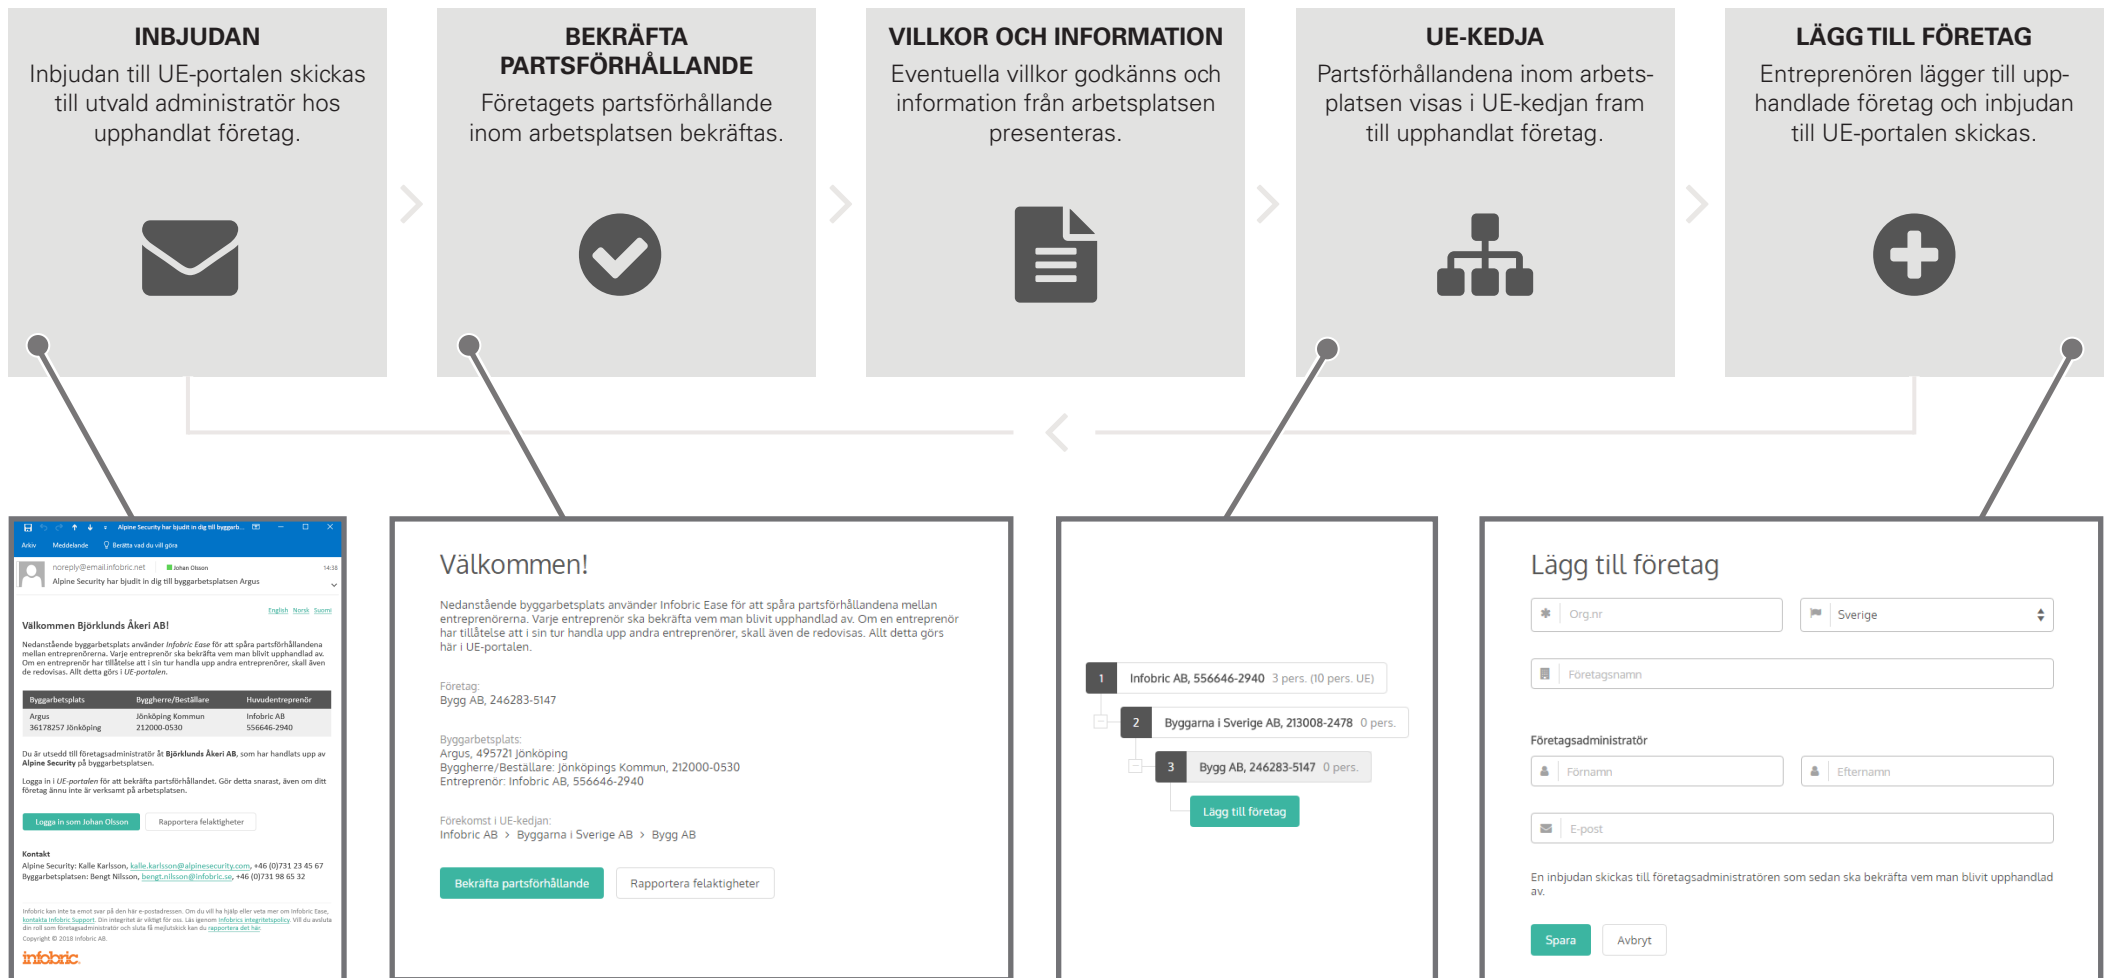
INBJUDAN

Inbjudan till UE-portalen skickas till utvald administratör hos upphandlat företag.

BEKRÄFTA PARTSFÖRHÅLLANDE

Företagets partsförhållande inom arbetsplatsen bekräftas.

VILLKOR OCH INFORMATION

Eventuella villkor godkänns och information från arbetsplatsen presenteras.

UE-KEDJA

Partsförhållandena inom arbetsplatsen visas i UE-kedjan fram till upphandlat företag.

LÄGG TILL FÖRETAG

Entreprenören lägger till upphandlade företag och inbjudan till UE-portalen skickas.

Alpine Security har bjudit in dig till byggarb...

Arkiv Meddelande Berätta vad du vill göra

noreply@email.infobric.net Johan Olsson 14:38

Alpine Security har bjudit in dig till byggarbetsplatsen Argus

English Norsk Suomi

Välkommen Björklunds Åkeri AB!

Nedanstående byggarbetsplats använder Infobric Ease för att spåra partsförhållandena mellan entreprenörerna. Varje entreprenör ska bekräfta vem man blivit upphandlad av. Om en entreprenör har tillåtelse att i sin tur handla upp andra entreprenörer, skall även de redovisas. Allt detta görs i UE-portalen.

| Byggarbetsplats | Byggherre/Beställare | Huvudentreprenör |
|---|---|---|
| Argus 36178257 Jönköping | Jönköping Kommun 212000-0530 | Infobric AB 556646-2940 |

Du är utsedd till företagsadministratör åt Björklunds Åkeri AB, som har handlats upp av Alpine Security på byggarbetsplatsen.

Logga in i UE-portalen för att bekräfta partsförhållandet. Gör detta snarast, även om ditt företag ännu inte är verksamt på arbetsplatsen.

Logga in som Johan Olsson Rapportera felaktigheter

Kontakt
Alpine Security: Kalle Karlsson, kalle.karlsson@alpinesecurity.com, +46 (0)731 23 45 67
Byggarbetsplatsen: Bengt Nilsson, bengt.nilsson@infobric.se, +46 (0)731 98 65 32

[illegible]

Copyright © 2018 Infobric AB.

infobric

Välkommen!

Nedanstående byggarbetsplats använder Infobric Ease för att spåra partsförhållandena mellan entreprenörerna. Varje entreprenör ska bekräfta vem man blivit upphandlad av. Om en entreprenör har tillåtelse att i sin tur handla upp andra entreprenörer, skall även de redovisas. Allt detta görs här i UE-portalen.

Företag:
Bygg AB, 246283-5147

Byggarbetsplats:
Argus, 495721 Jönköping
Byggherre/Beställare: Jönköpings Kommun, 212000-0530
Entreprenör: Infobric AB, 556646-2940

Förekomst i UE-kedjan:
Infobric AB > Byggarna i Sverige AB > Bygg AB

Bekräfta partsförhållande Rapportera felaktigheter

1 Infobric AB, 556646-2940 3 pers. (10 pers. UE)
2 Byggarna i Sverige AB, 213008-2478 0 pers.
3 Bygg AB, 246283-5147 0 pers.
Lägg till företag

Lägg till företag

Org.nr Sverige

Företagsnamn

Företagsadministratör

Förnamn Efternamn

E-post

En inbjudan skickas till företagsadministratören som sedan ska bekräfta vem man blivit upphandlad av.

Spara Avbryt